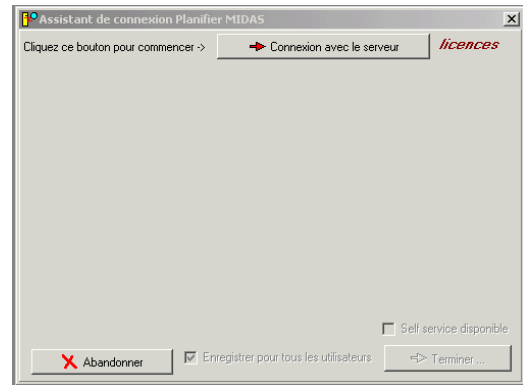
Assistant de connexion Planifier MIDAS

Cliquez ce bouton pour commencer ->

Connexion avec le serveur

licences

Self service disponible

Abandonner

Enregistrer pour tous les utilisateurs

Terminer...